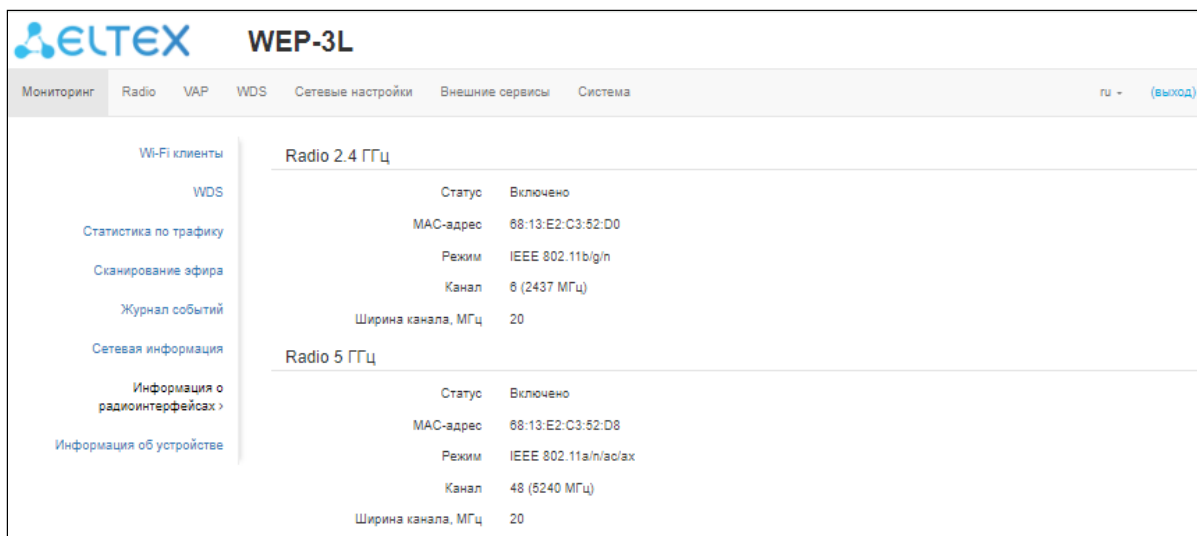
ELTEX WEP-3L

Мониторинг Radio VAP WDS Сетевые настройки Внешние сервисы Система ru (выход)

Wi-Fi клиенты
WDS
Статистика по трафику
Сканирование эфира
Журнал событий
Сетевая информация
Информация о радиоинтерфейсах ›
Информация об устройстве

Radio 2.4 ГГц

| | |
|---|---|
| Статус | Включено |
| MAC-адрес | 68:13:E2:C3:52:D0 |
| Режим | IEEE 802.11b/g/n |
| Канал | 6 (2437 МГц) |
| Ширина канала, МГц | 20 |

Radio 5 ГГц

| | |
|---|---|
| Статус | Включено |
| MAC-адрес | 68:13:E2:C3:52:D8 |
| Режим | IEEE 802.11a/n/ac/ax |
| Канал | 48 (5240 МГц) |
| Ширина канала, МГц | 20 |